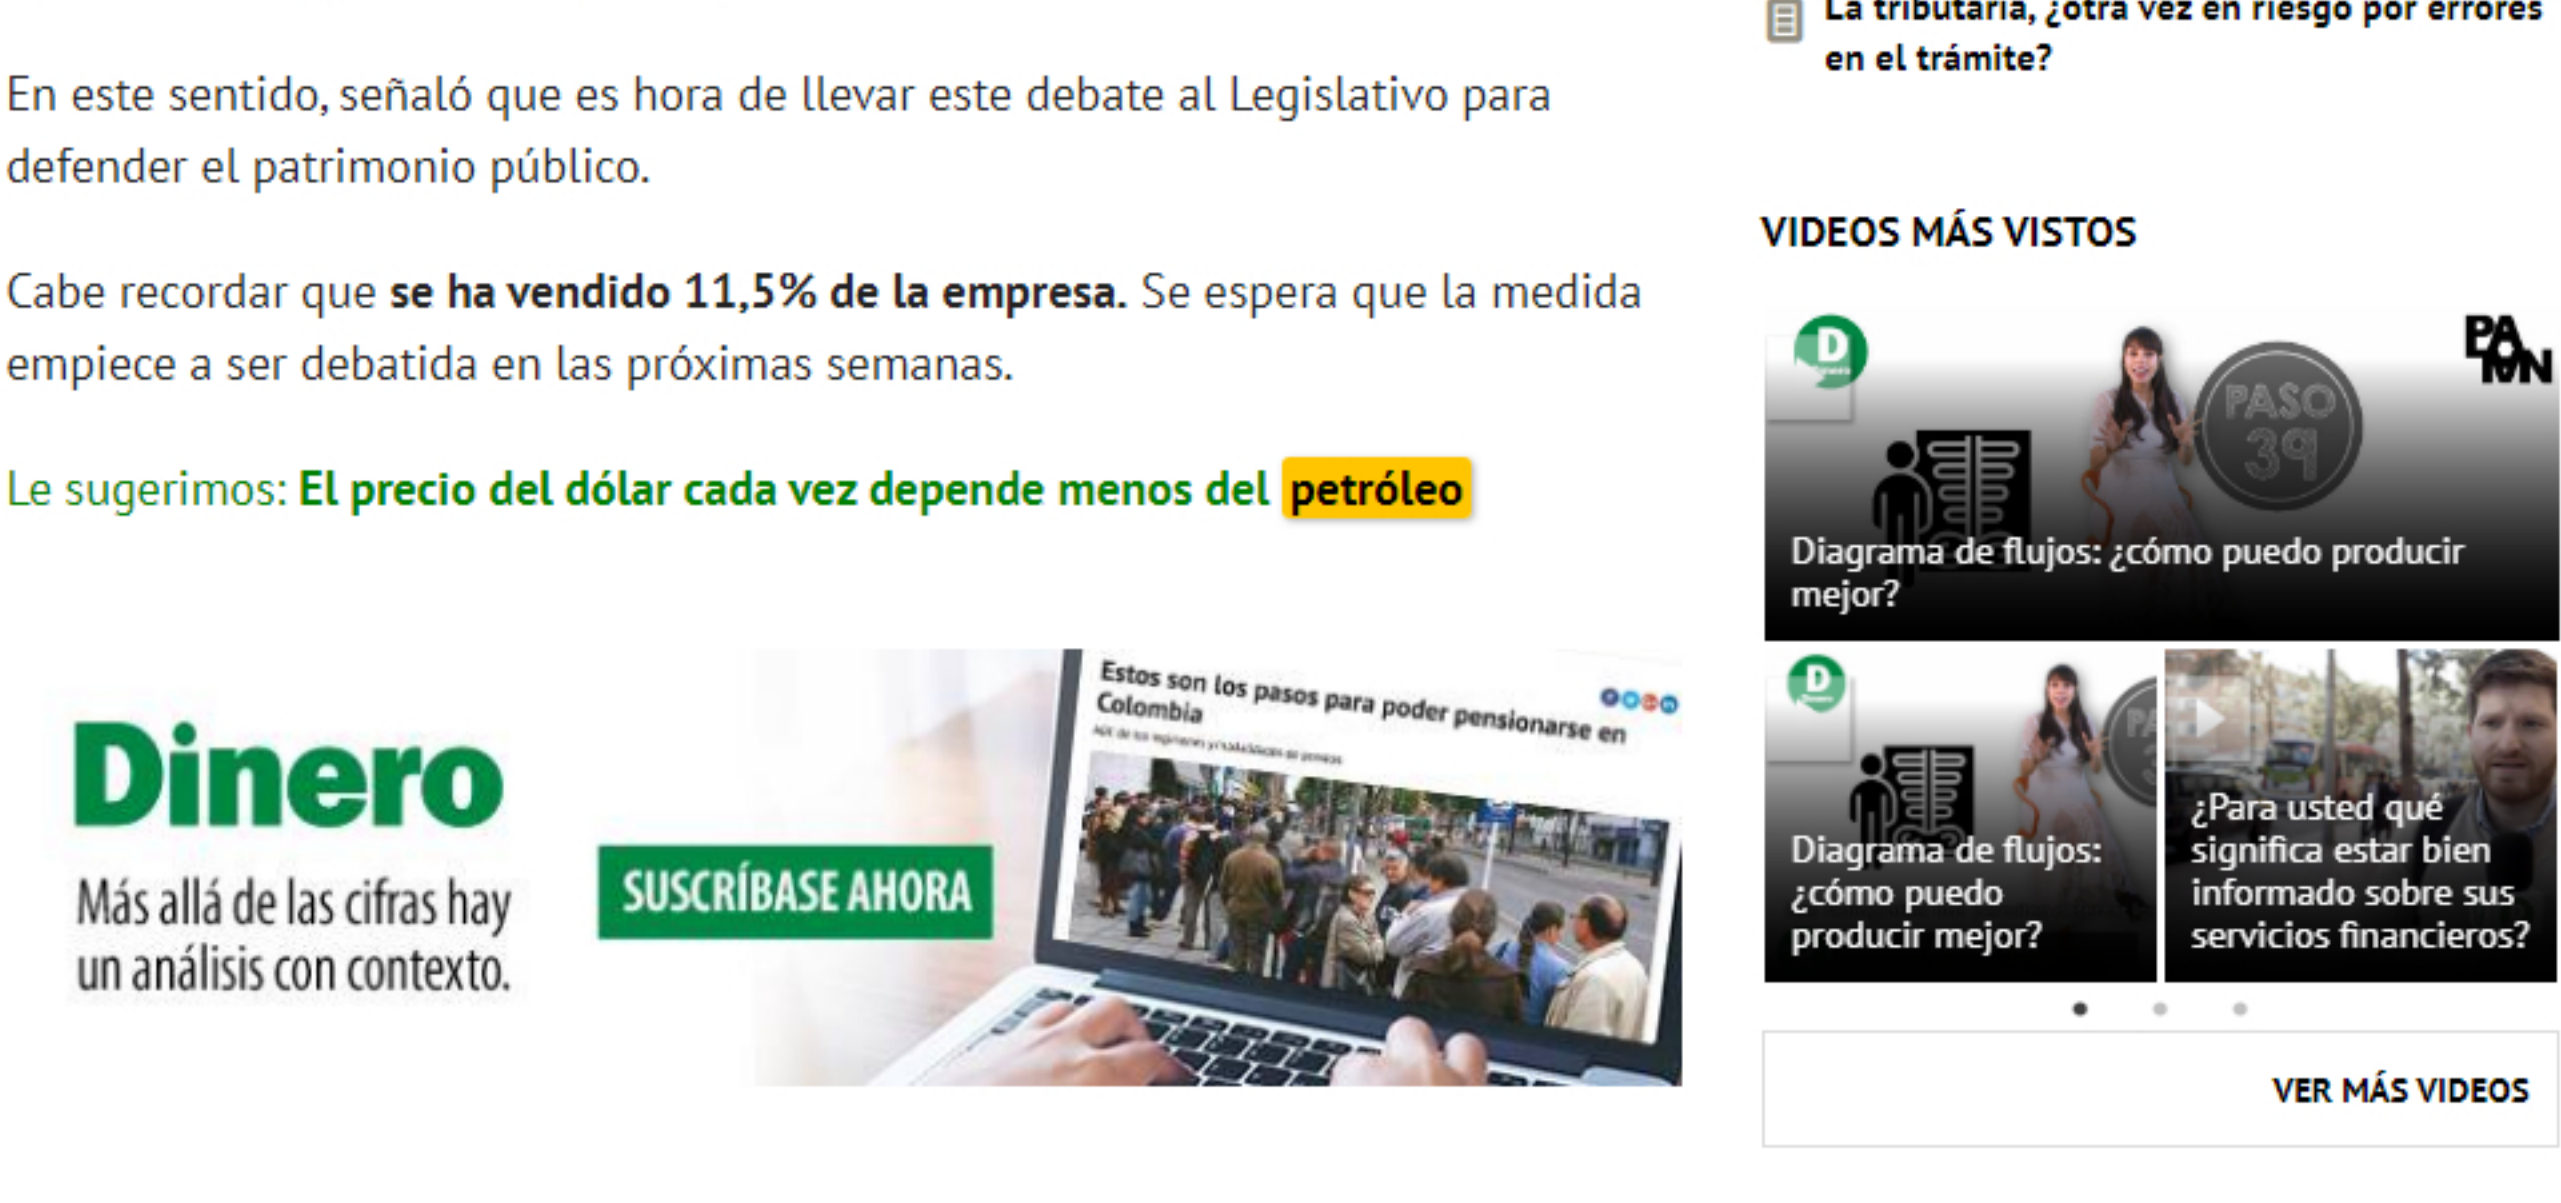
En este sentido, señaló que es hora de llevar este debate al Legislativo para defender el patrimonio público.

Cabe recordar que **se ha vendido 11,5% de la empresa.** Se espera que la medida empiece a ser debatida en las próximas semanas.

Le sugerimos: **El precio del dólar cada vez depende menos del petróleo**

Dinero

Más allá de las cifras hay un análisis con contexto.

SUSCRÍBASE AHORA

Estos son los pasos para poder pensionarse en Colombia

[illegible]

La tributaria, ¿otra vez en riesgo por errores en el trámite?

VIDEOS MÁS VISTOS

D

PASO 39

Diagrama de flujos: ¿cómo puedo producir mejor?

D

Diagrama de flujos: ¿cómo puedo producir mejor?

¿Para usted qué significa estar bien informado sobre sus servicios financieros?

VER MÁS VIDEOS